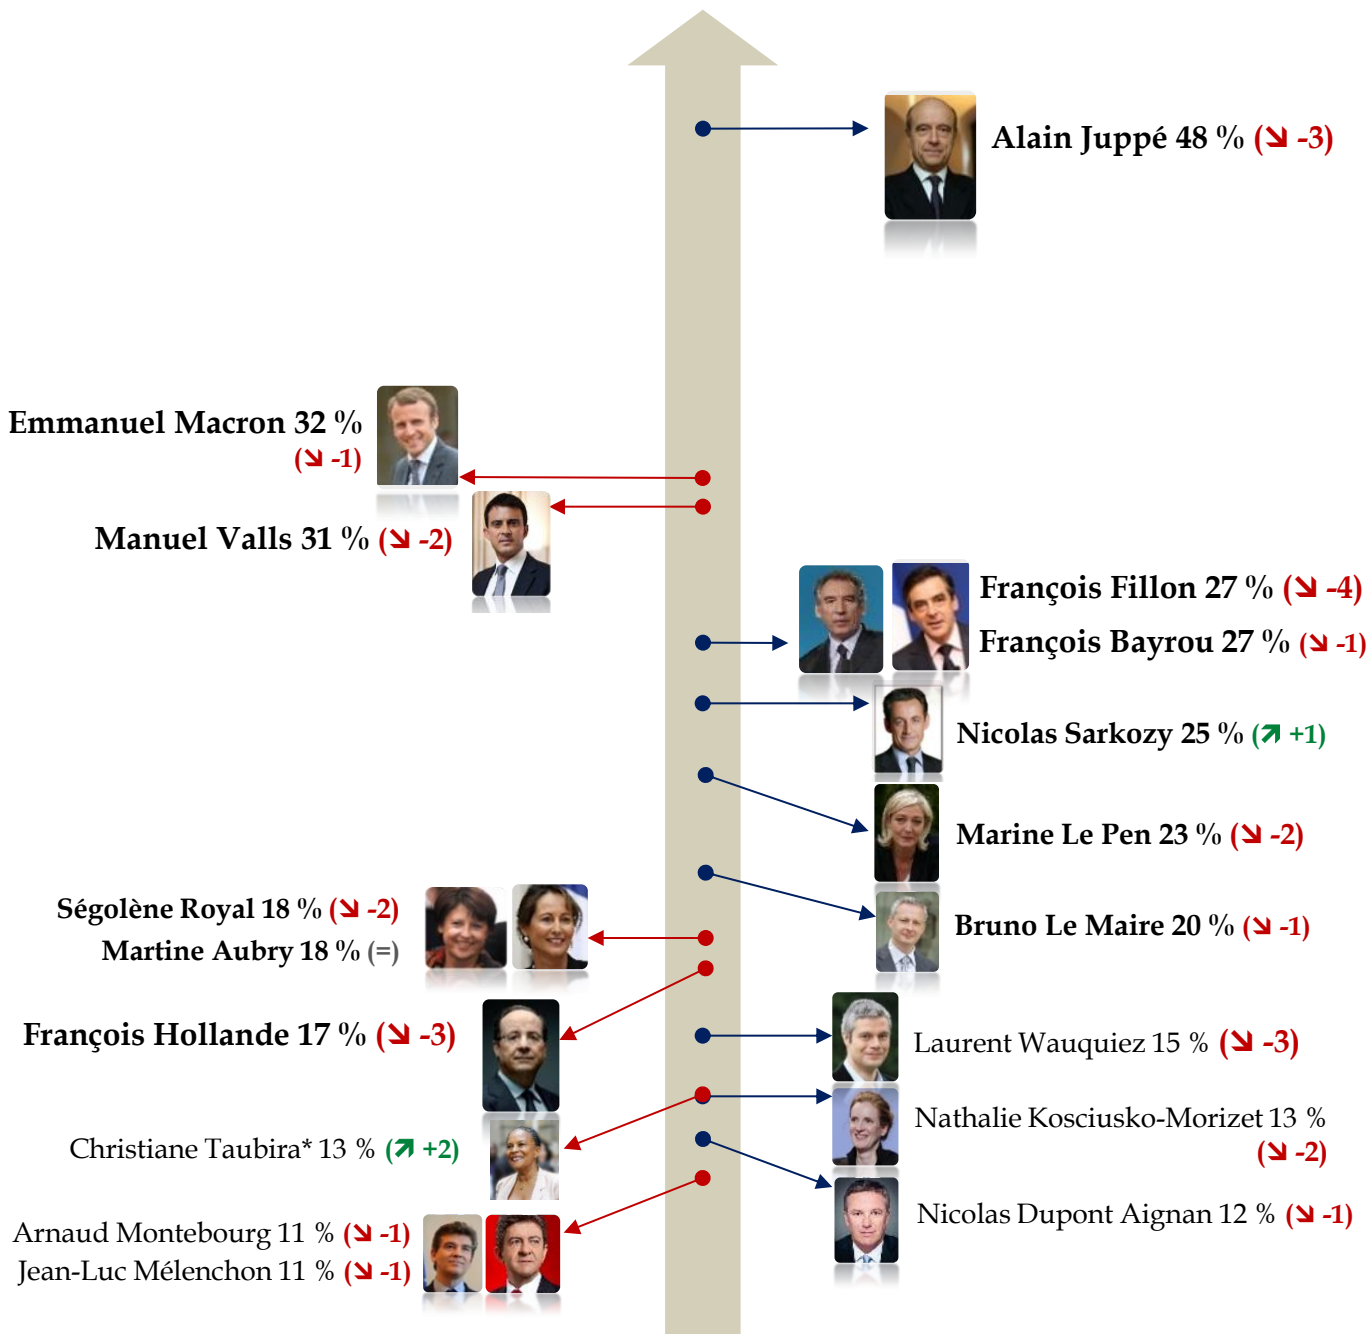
Alain Juppé 48 % (↘ -3)

Emmanuel Macron 32 % (↘ -1)

Manuel Valls 31 % (↘ -2)

François Fillon 27 % (↘ -4)
François Bayrou 27 % (↘ -1)

Nicolas Sarkozy 25 % (↗ +1)

Marine Le Pen 23 % (↘ -2)

Ségolène Royal 18 % (↘ -2)
Martine Aubry 18 % (=)

Bruno Le Maire 20 % (↘ -1)

François Hollande 17 % (↘ -3)

Laurent Wauquiez 15 % (↘ -3)

Nathalie Kosciusko-Morizet 13 % (↘ -2)

Christiane Taubira* 13 % (↗ +2)

Nicolas Dupont Aignan 12 % (↘ -1)

Arnaud Montebourg 11 % (↘ -1)
Jean-Luc Mélenchon 11 % (↘ -1)